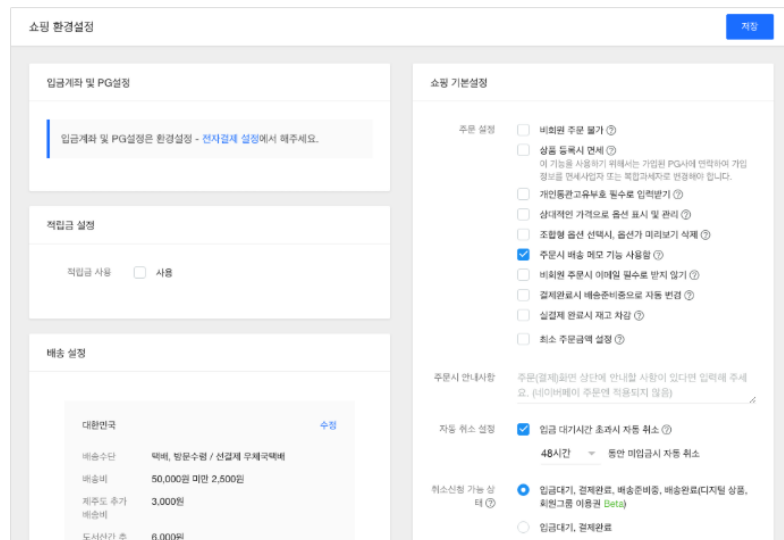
쇼핑 환경설정

저장

입금계좌 및 PG설정

입금계좌 및 PG설정은 환경설정 - 전자결제 설정에서 해주세요.

적립금 설정

적립금 사용 사용

배송 설정

대한민국 수정

배송수단 택배, 방문수령 / 선결제 우체국택배

배송비 50,000원 미만 2,500원

제주도 추가 배송비 3,000원

도서산간 추 6,000원

쇼핑 기본설정

주문 설정

비회원 주문 불가 ?

상품 등록시 면세 ?
이 기능을 사용하기 위해서는 가입된 PG사에 연락하여 가입 정보를 면세사업자 또는 복합과세자로 변경해야 합니다.

개인통관고유부호 필수로 입력받기 ?

상대적인 가격으로 옵션 표시 및 관리 ?

조합형 옵션 선택시, 옵션가 미리보기 삭제 ?

주문시 배송 메모 기능 사용함 ?

비회원 주문시 이메일 필수로 받지 않기 ?

결제완료시 배송준비중으로 자동 변경 ?

실결제 완료시 재고 차감 ?

최소 주문금액 설정 ?

주문시 안내사항

주문(결제)화면 상단에 안내할 사항이 있다면 입력해 주세요. (네이버페이 주문엔 적용되지 않음)

자동 취소 설정

입금 대기시간 초과시 자동 취소 ?

48시간 동안 미입금시 자동 취소

취소신청 가능 상태 ?

입금대기, 결제완료, 배송준비중, 배송완료(디지털 상품, 회원그룹 이용권 Beta)

입금대기, 결제완료